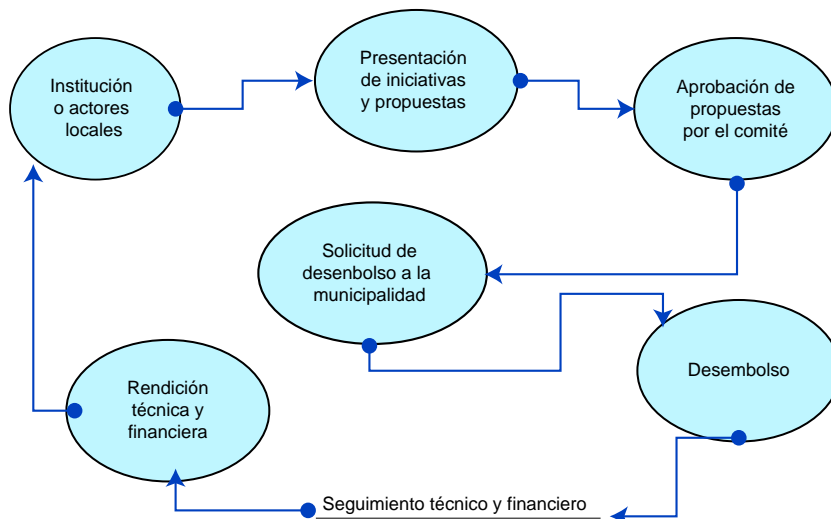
Institución o actores locales

Presentación de iniciativas y propuestas

Aprobación de propuestas por el comité

Solicitud de desenbolso a la municipalidad

Desembolso

Rendición técnica y financiera

Seguimiento técnico y financiero